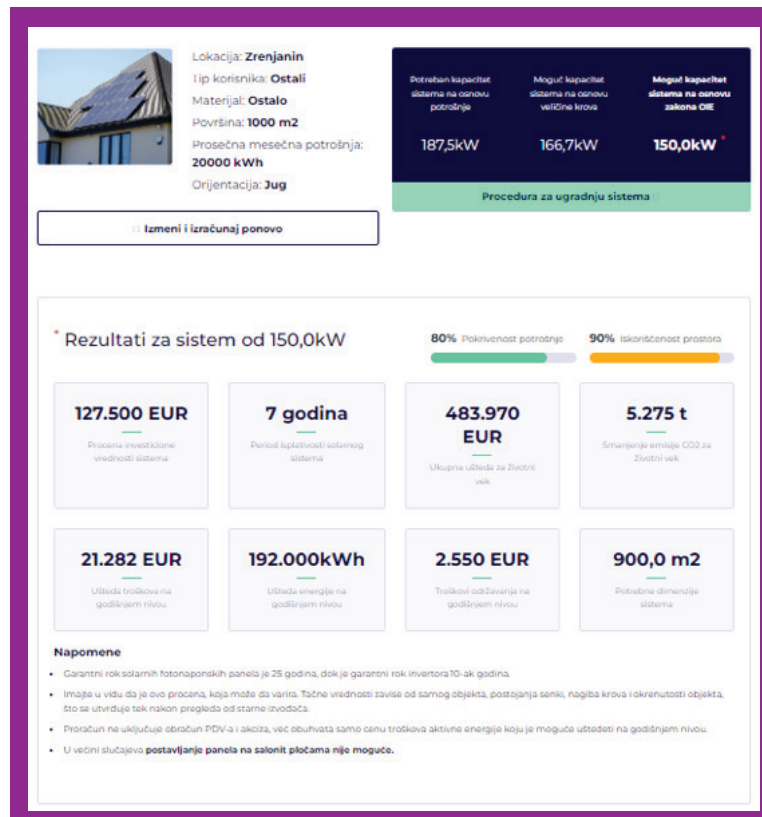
Lokacija: Zrenjanin
Tip korisnika: Ostali
Materijal: Ostalo
Površina: 1000 m2
Prosečna mesečna potrošnja: 20000 kWh
Orijentacija: Jug

Izmeni i izračunaj ponovo

Potreban kapacitet sistema na osnovu potrošnje
187,5kW

Moguć kapacitet sistema na osnovu veličine krova
166,7kW

Moguć kapacitet sistema na osnovu zakona OIE
150,0kW *

Procedura za ugradnju sistema

* Rezultati za sistem od 150,0kW

80% Pokrivenost potrošnje

90% Iskorišćenost prostora

127.500 EUR
Procena investicione vrednosti sistema

7 godina
Period isplativosti solarnog sistema

483.970 EUR
Ukupna ušteda za životni vek

5.275 t
Smanjenje emisije CO2 za životni vek

21.282 EUR
Ušteda troškova na godišnjem nivou

192.000kWh
Ušteda energije na godišnjem nivou

2.550 EUR
Troškovi održavanja na godišnjem nivou

900,0 m2
Potrebne dimenzije sistema

Napomene

- Garantni rok solarnih fotonaponskih panela je 25 godina, dok je garantni rok invertora 10-ak godina.
- Imajte u vidu da je ovo procena, koja može da varira. Tačne vrednosti zavise od samog objekta, postojanja senki, nagiba krova i okrenutosti objekta, što se utvrđuje tek nakon pregleda od strane izvođača.
- Proračun ne uključuje obračun PDV-a i akciza, već obuhvata samo cenu troškova aktivne energije koju je moguće uštedeti na godišnjem nivou.
- U većini slučajeva postavljanje panela na salonit pločama nije moguće.